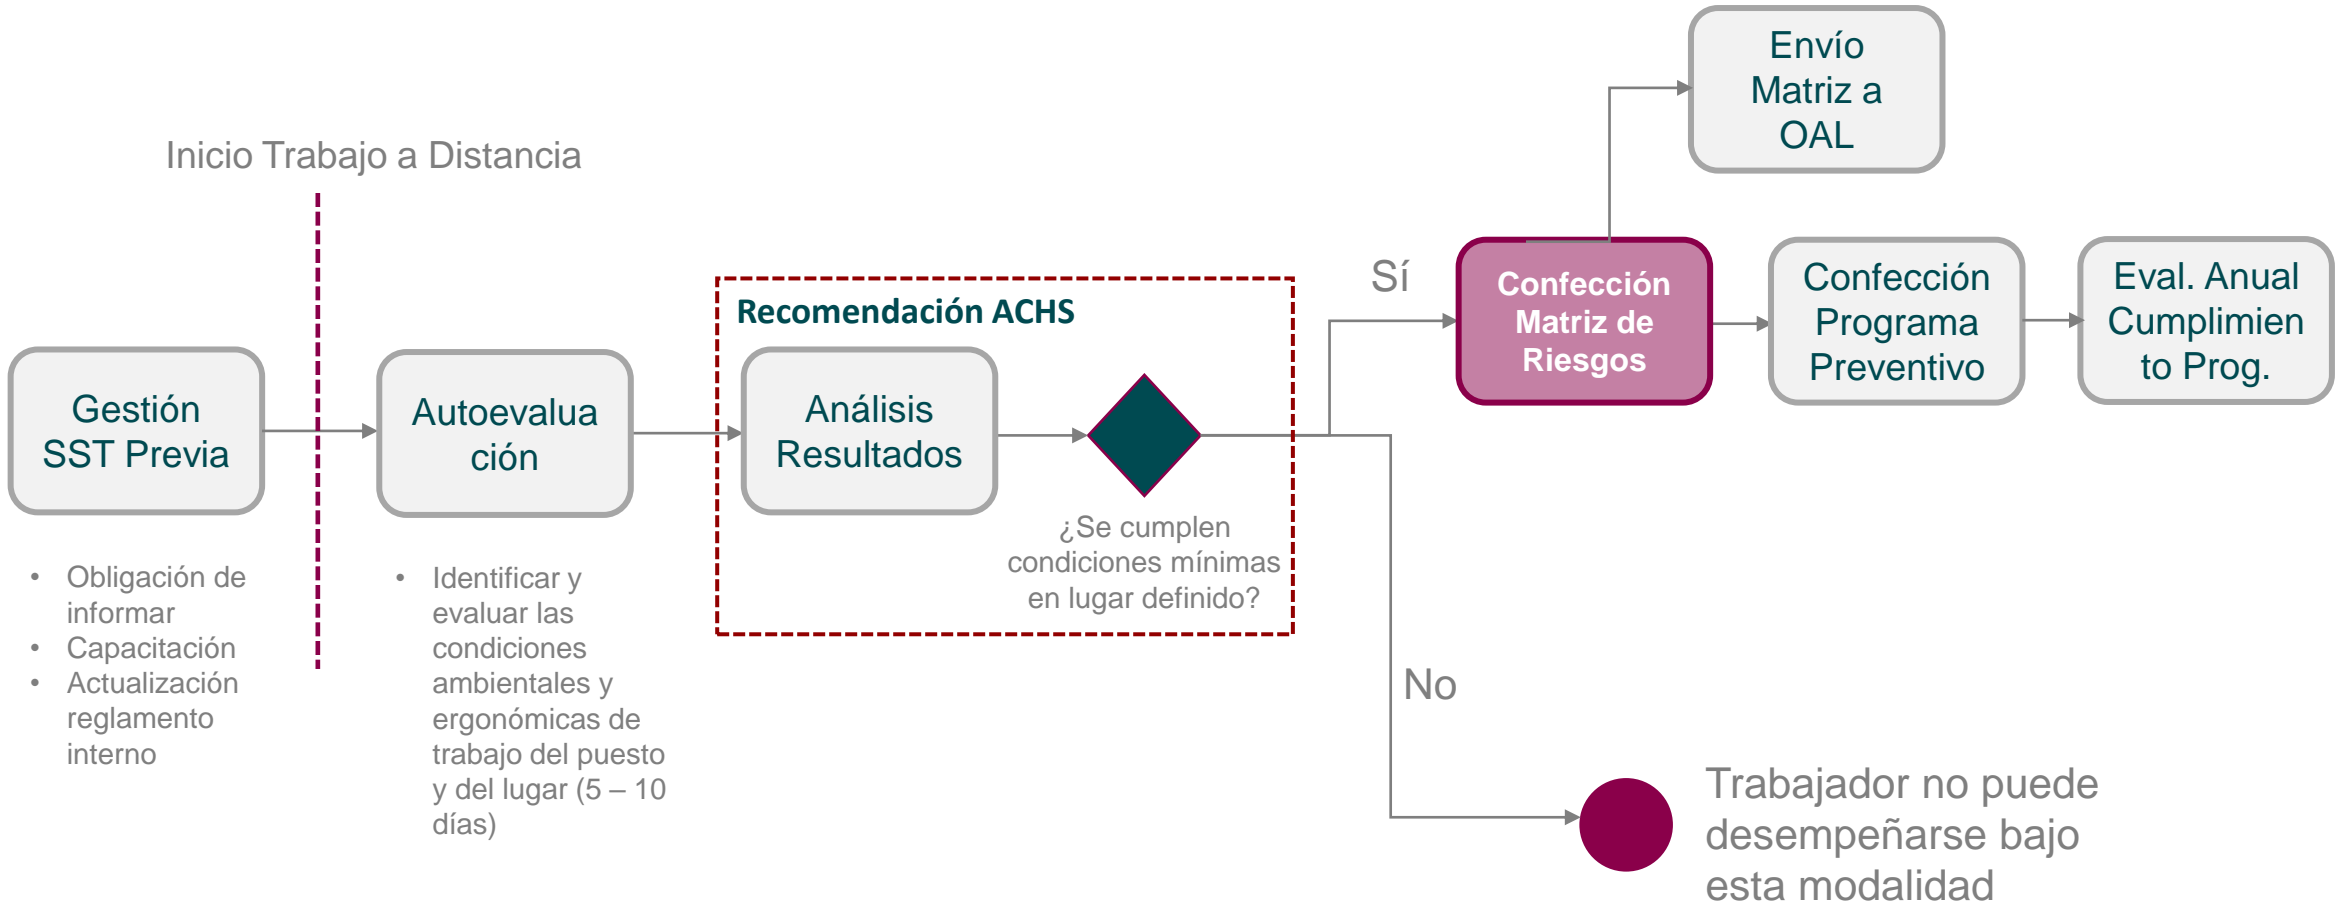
Inicio Trabajo a Distancia

Gestión SST Previa

- Obligación de informar
- Capacitación
- Actualización reglamento interno

Autoevaluación

- Identificar y evaluar las condiciones ambientales y ergonómicas de trabajo del puesto y del lugar (5 – 10 días)

Recomendación ACHS

Análisis Resultados

¿Se cumplen condiciones mínimas en lugar definido?

Sí

No

Envío Matriz a OAL

Confección Matriz de Riesgos

Confección Programa Preventivo

Eval. Anual Cumplimiento Prog.

Trabajador no puede desempeñarse bajo esta modalidad